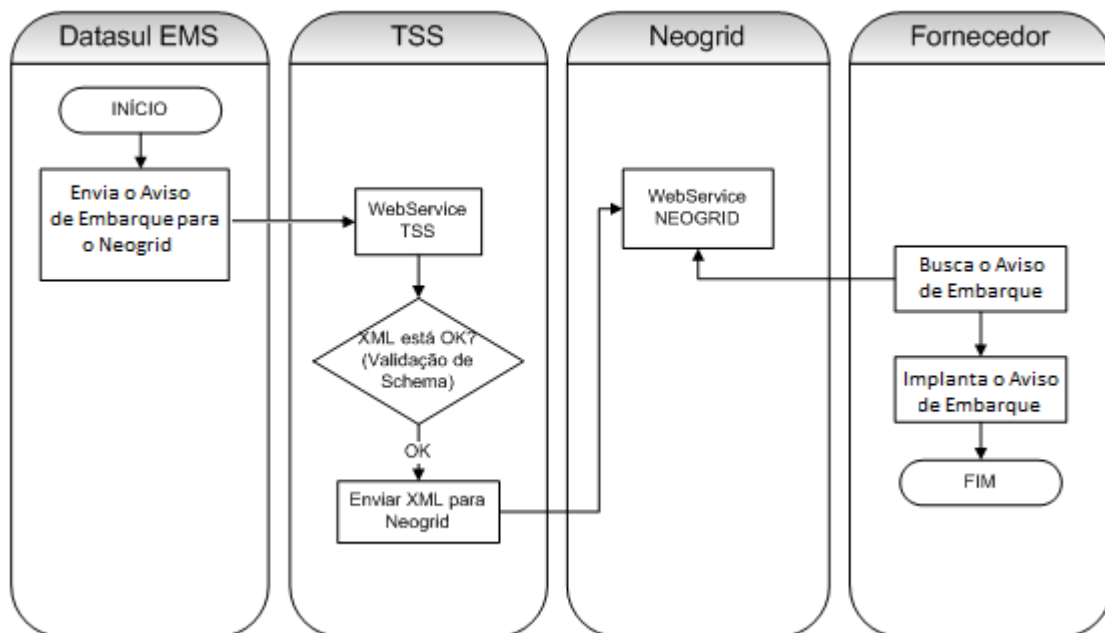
Datasul EMS

INÍCIO

Envia o Aviso de Embarque para o Neogrid

TSS

WebService TSS

XML está OK? (Validação de Schema)

OK

Enviar XML para Neogrid

Neogrid

WebService NEOGRID

Fornecedor

Busca o Aviso de Embarque

Implanta o Aviso de Embarque

FIM